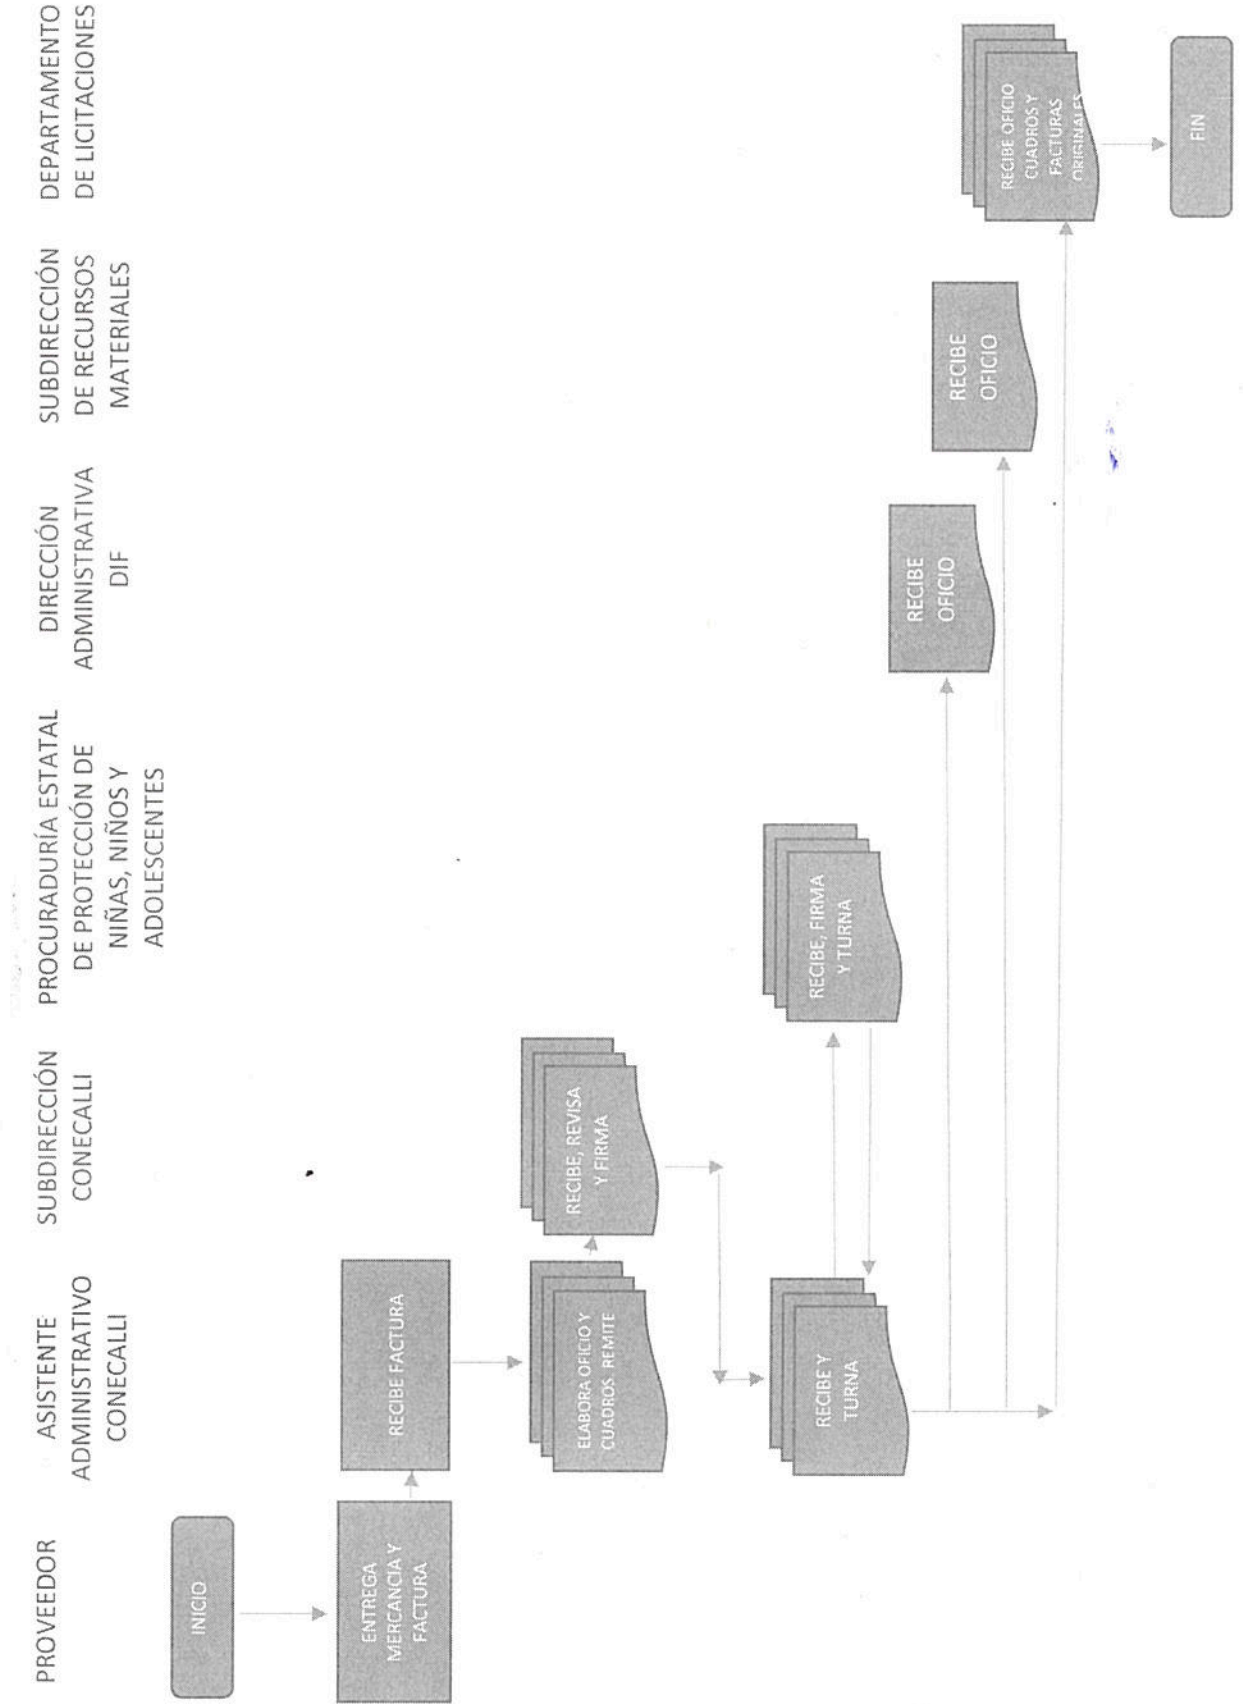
PROVEEDOR

ASISTENTE ADMINISTRATIVO CONECALLI

SUBDIRECCIÓN CONECALLI

PROCURADURÍA ESTATAL DE PROTECCIÓN DE NIÑAS, NIÑOS Y ADOLESCENTES

DIRECCIÓN ADMINISTRATIVA DIF

SUBDIRECCIÓN DE RECURSOS MATERIALES

DEPARTAMENTO DE LICITACIONES

INICIO

ENTREGA MERCANCIA Y FACTURA

RECIBE FACTURA

ELABORA OFICIO Y CUADROS REMITE

RECIBE, REVISA Y FIRMA

RECIBE Y TURNA

RECIBE, FIRMA Y TURNA

RECIBE OFICIO

RECIBE OFICIO

RECIBE OFICIO CUADROS Y FACTURAS ORIGINALES

FIN